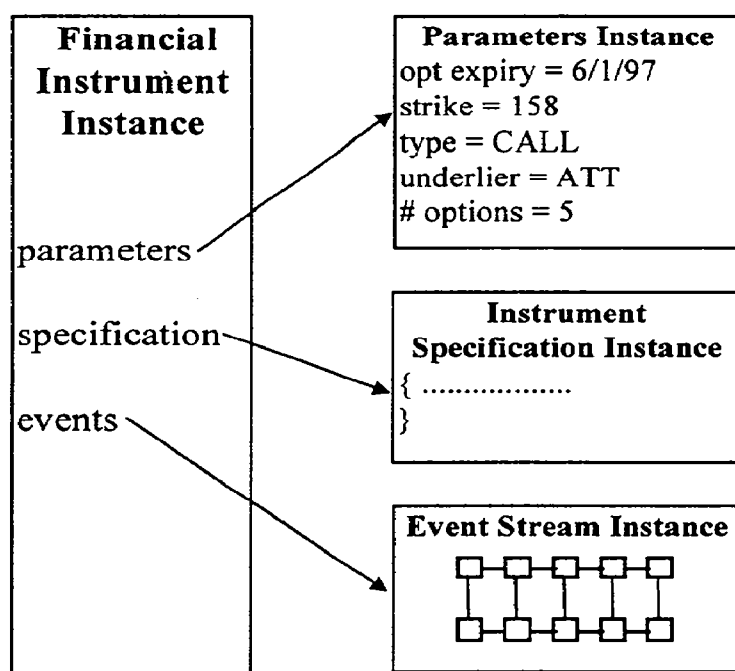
Financial Instrument Instance

parameters

specification

events

Parameters Instance
opt expiry = 6/1/97
strike = 158
type = CALL
underlier = ATT
# options = 5

Instrument Specification Instance
{ ..................
}

Event Stream Instance